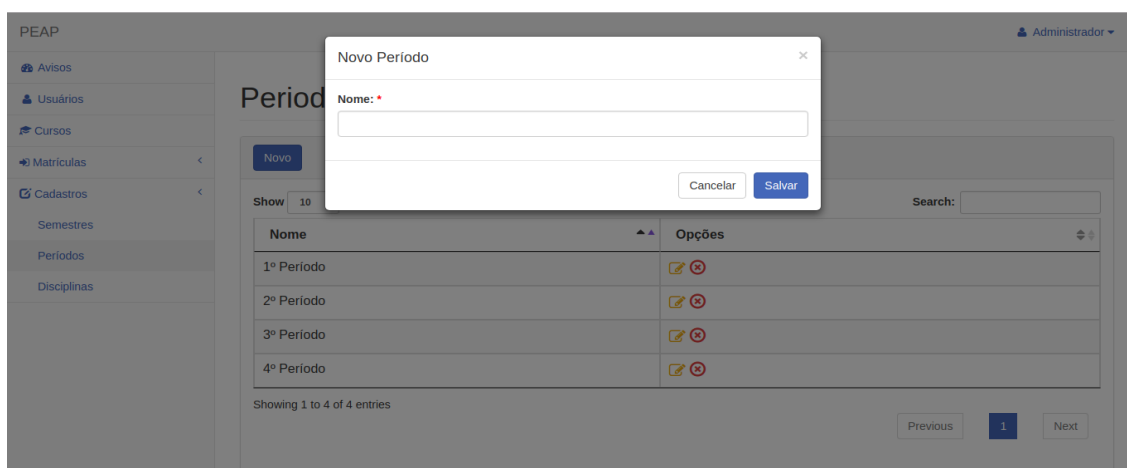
PEAP

Administrador

Avisos
Usuários
Cursos
Matrículas
Cadastros
Semestres
Períodos
Disciplinas

Period

Novo

Show 10

Search:

| Nome | Opções |
|---|---|
| 1º Período | |
| 2º Período | |
| 3º Período | |
| 4º Período | |

Showing 1 to 4 of 4 entries

Previous 1 Next

Novo Período ×

Nome: *

Cancelar Salvar